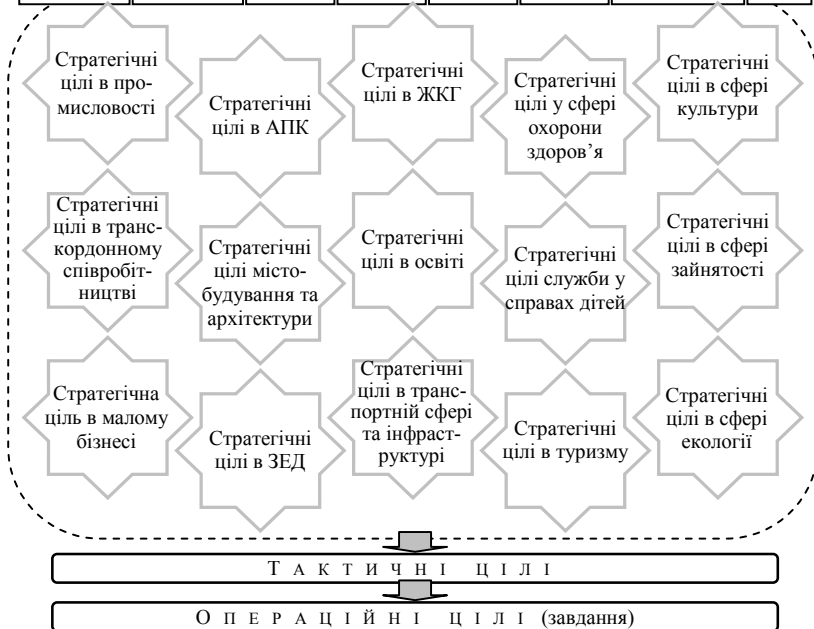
Стратегічні цілі в промисловості

Стратегічні цілі в АПК

Стратегічні цілі в ЖКГ

Стратегічні цілі у сфері охорони здоров'я

Стратегічні цілі в сфері культури

Стратегічні цілі в транскордонному співробітництві

Стратегічні цілі містобудування та архітектури

Стратегічні цілі в освіті

Стратегічні цілі служби у справах дітей

Стратегічні цілі в сфері зайнятості

Стратегічна ціль в малому бізнесі

Стратегічні цілі в ЗЕД

Стратегічні цілі в транспортній сфері та інфраструктурі

Стратегічні цілі в туризму

Стратегічні цілі в сфері екології

Т А К Т И Ч Н І Ц І Л І

О П Е Р А Ц І Й Н І Ц І Л І (завдання)